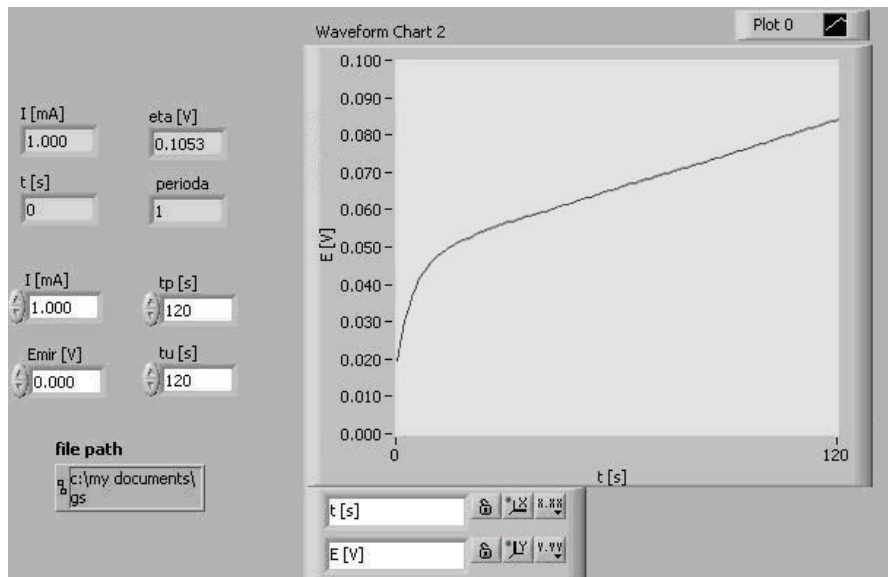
Waveform Chart 2

Plot 0

I [mA]
1.000

eta [V]
0.1053

t [s]
0

perioda
1

I [mA]
1.000

tp [s]
120

Emir [V]
0.000

tu [s]
120

file path
c:\my documents\gs

0.100
0.090
0.080
0.070
0.060
0.050
0.040
0.030
0.020
0.010
0.000

E [V]

0
120
t [s]

t [s]
E [V]